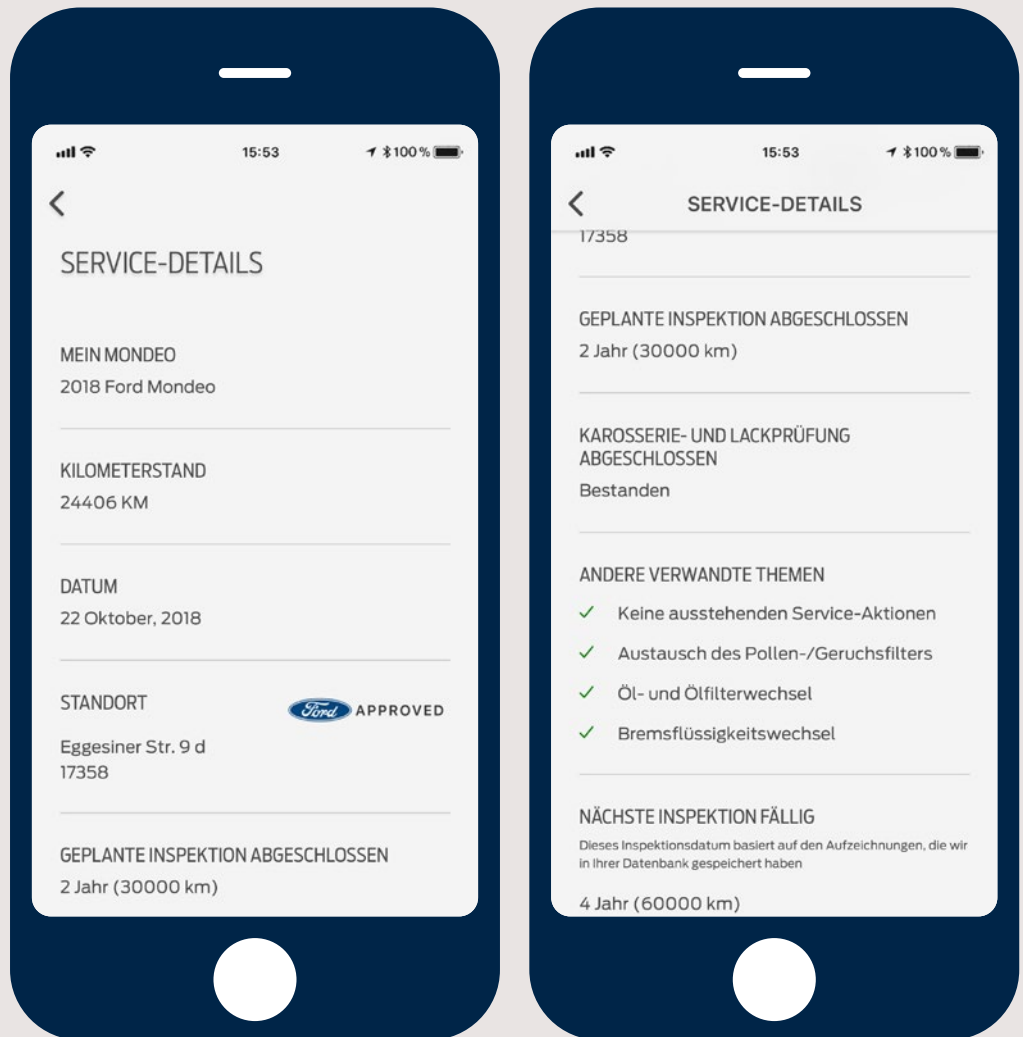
15:53

100 %

<

SERVICE-DETAILS

MEIN MONDEO
2018 Ford Mondeo

KILOMETERSTAND
24406 KM

DATUM
22 Oktober, 2018

STANDORT

Ford APPROVED

Eggesiner Str. 9 d
17358

GEPLANTE INSPEKTION ABGESCHLOSSEN
2 Jahr (30000 km)

15:53

100 %

<

SERVICE-DETAILS

17358

GEPLANTE INSPEKTION ABGESCHLOSSEN
2 Jahr (30000 km)

KAROSSERIE- UND LACKPRÜFUNG ABGESCHLOSSEN
Bestanden

ANDERE VERWANDTE THEMEN
✓ Keine ausstehenden Service-Aktionen
✓ Austausch des Pollen-/Geruchsfilters
✓ Öl- und Ölfilterwechsel
✓ Bremsflüssigkeitswechsel

NÄCHSTE INSPEKTION FÄLLIG
Dieses Inspektionsdatum basiert auf den Aufzeichnungen, die wir in Ihrer Datenbank gespeichert haben

4 Jahr (60000 km)